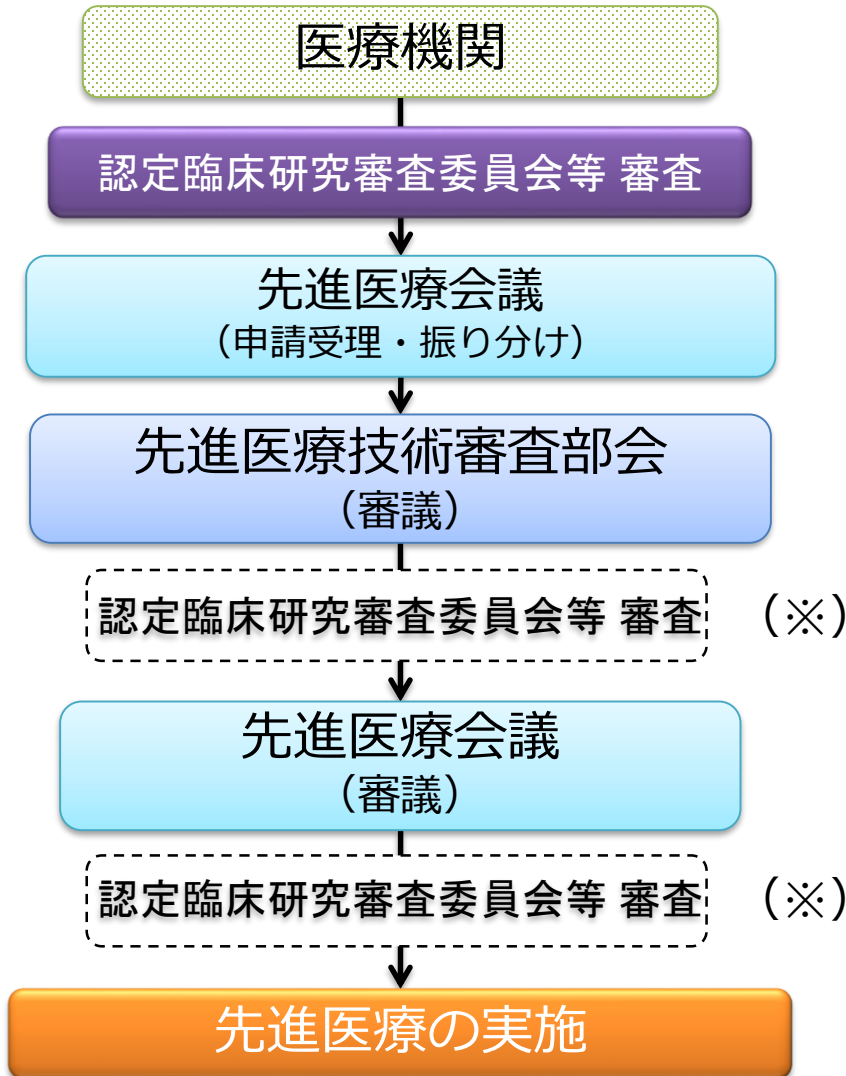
医療機関

認定臨床研究審査委員会等 審査

先進医療会議
（申請受理・振り分け）

先進医療技術審査部会
（審議）

認定臨床研究審査委員会等 審査 （※）

先進医療会議
（審議）

認定臨床研究審査委員会等 審査 （※）

先進医療の実施